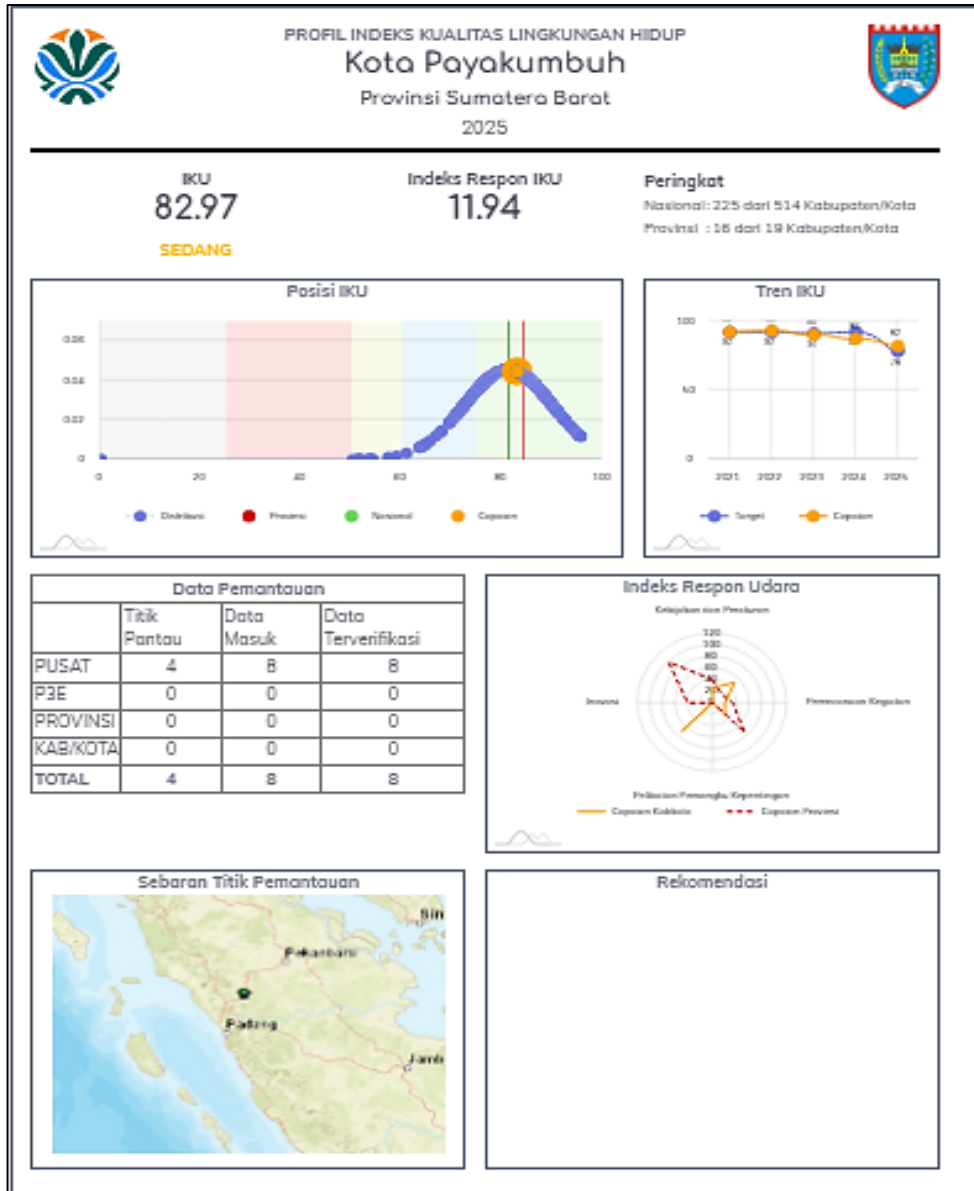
PROFIL INDEKS KUALITAS LINGKUNGAN HIDUP
Kota Payakumbuh
Provinsi Sumatera Barat
2025

IKU
82.97
SEDANG

Indeks Respon IKU
11.94

Peringkat
Nasional: 225 dari 514 Kabupaten/Kota
Provinsi : 16 dari 19 Kabupaten/Kota

Posisi IKU

0.06
0.04
0.02
0
0 20 40 60 80 100

Distribusi Provinsi Nasional Capaian

Tren IKU

100
50
0
2021 2022 2023 2024 2025

Target Capaian

Data Pemantauan

| | Titik Pantau | Data Masuk | Data Terverifikasi |
|---|---|---|---|
| PUSAT | 4 | 8 | 8 |
| P3E | 0 | 0 | 0 |
| PROVINSI | 0 | 0 | 0 |
| KAB/KOTA | 0 | 0 | 0 |
| TOTAL | 4 | 8 | 8 |

Indeks Respon Udara

Kebijakan dan Peraturan
120
100
80
60
40
20
Inovasi
Perencanaan Kegiatan
Pelibatan Pemangku Kepentingan

Capaian Kab/kota Capaian Provinsi

Sebaran Titik Pemantauan

Sin
Pekanbaru
Padang
Jamb

Rekomendasi